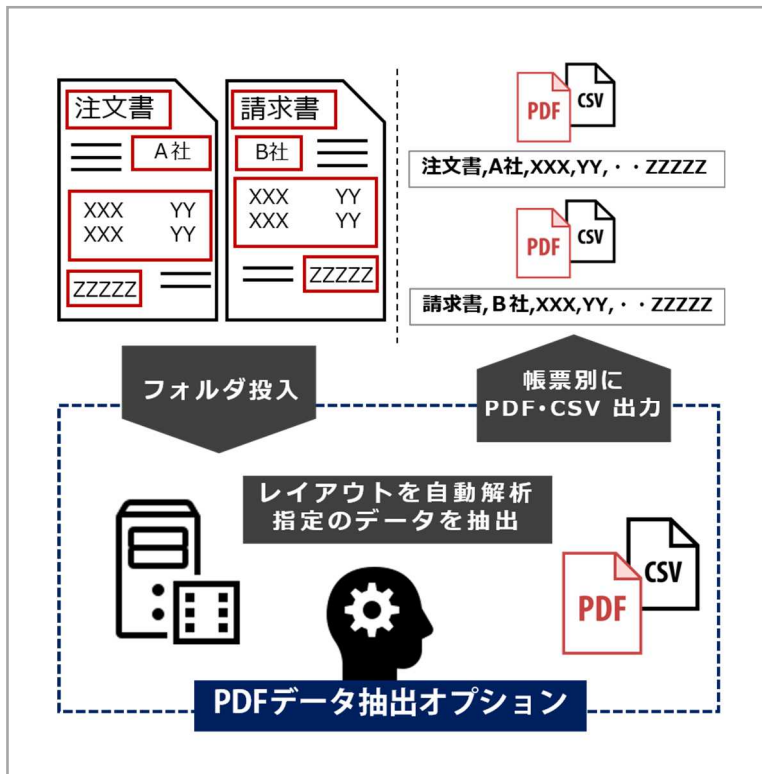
注文書

A社

XXX YY
XXX YY

ZZZZZ

請求書

B社

XXX YY
XXX YY

ZZZZZ

PDF CSV

注文書,A社,XXX,YY,・・ZZZZZ

PDF CSV

請求書,B社,XXX,YY,・・ZZZZZ

フォルダ投入

帳票別に
PDF・CSV 出力

レイアウトを自動解析
指定のデータを抽出

CSV
PDF

PDFデータ抽出オプション